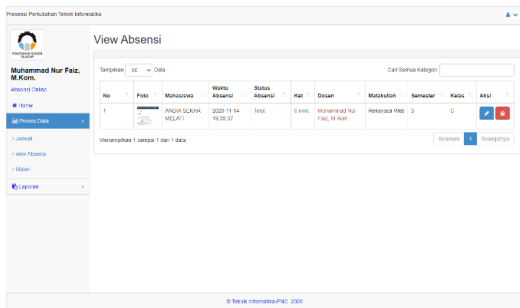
Presensi Perkuliahan Teknik Informatika

Muhammad Nur Faiz, M.Kom.

Absensi Online

Home

Proses Data

› Jadwal

› View Absensi

› Materi

Laporan

View Absensi

Tampilkan 50 Data

Cari Semua Kategori

| No | Foto | Mahasiswa | Waktu Absensi | Status Absensi | Ket | Dosen | Matakuliah | Semester | Kelas | Aksi |
|---|---|---|---|---|---|---|---|---|---|---|
| 1 | | ANDIA SEKAR MELATI | 2020-11-14 19:35:37 | Telat | 0 min | Muhammad Nur Faiz, M.Kom. | Rekayasa Web | 3 | C | |

Menampilkan 1 sampai 1 dari 1 data

Sebelum 1 Selanjutnya

© Teknik Informatika PNC 2020